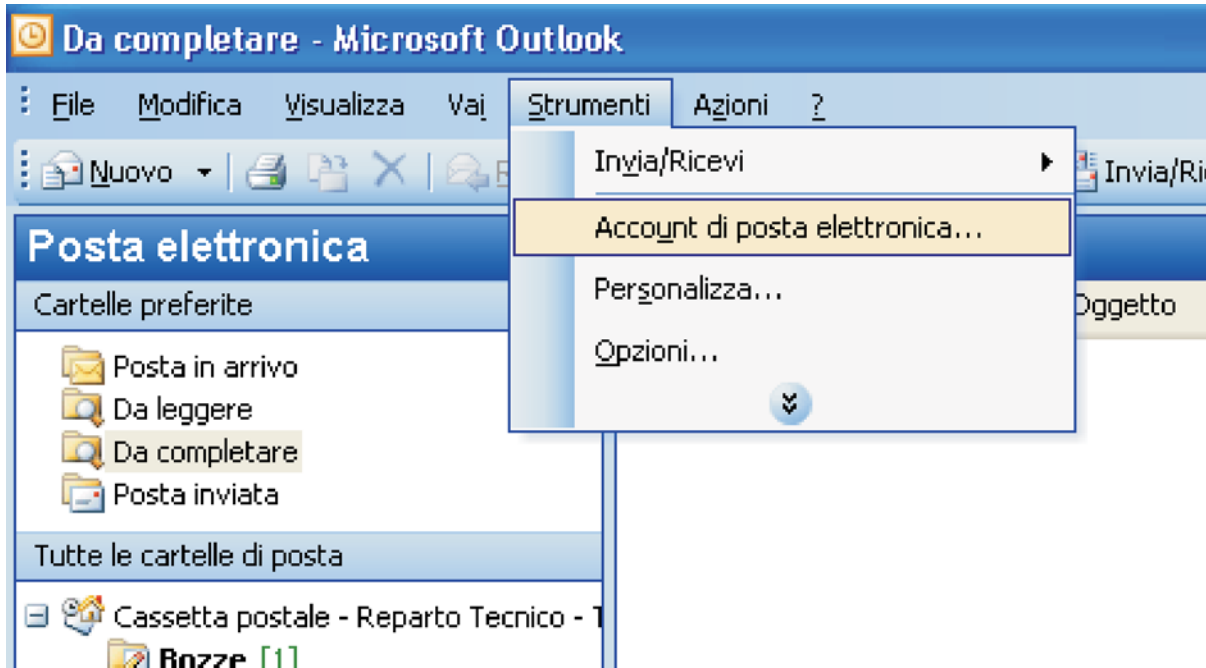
Da completare - Microsoft Outlook

File Modifica Visualizza Vai Strumenti Azioni ?

Nuovo

Invia/Ricevi

Account di posta elettronica...

Personalizza...

Opzioni...

Invia/Ri

Posta elettronica

Cartelle preferite

Oggetto

Posta in arrivo
Da leggere
Da completare
Posta inviata

Tutte le cartelle di posta

Cassetta postale - Reparto Tecnico - T

Bozze [1]